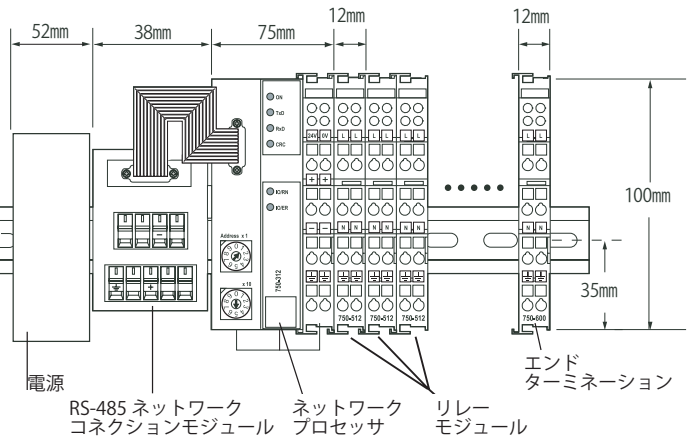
52mm
38mm
75mm
12mm
12mm
ON
TxD
RxD
CRC
IO/RN
IO/ER
Address x 1
x 10
750-312
24V 0V
L L
L L
L L
L L
+ +
− −
N N
N N
N N
L L
N N
750-512
750-512
750-512
750-600
100mm
35mm
電源
RS-485 ネットワーク
コネクションモジュール
ネットワーク
プロセッサ
リレー
モジュール
エンド
ターミネーション